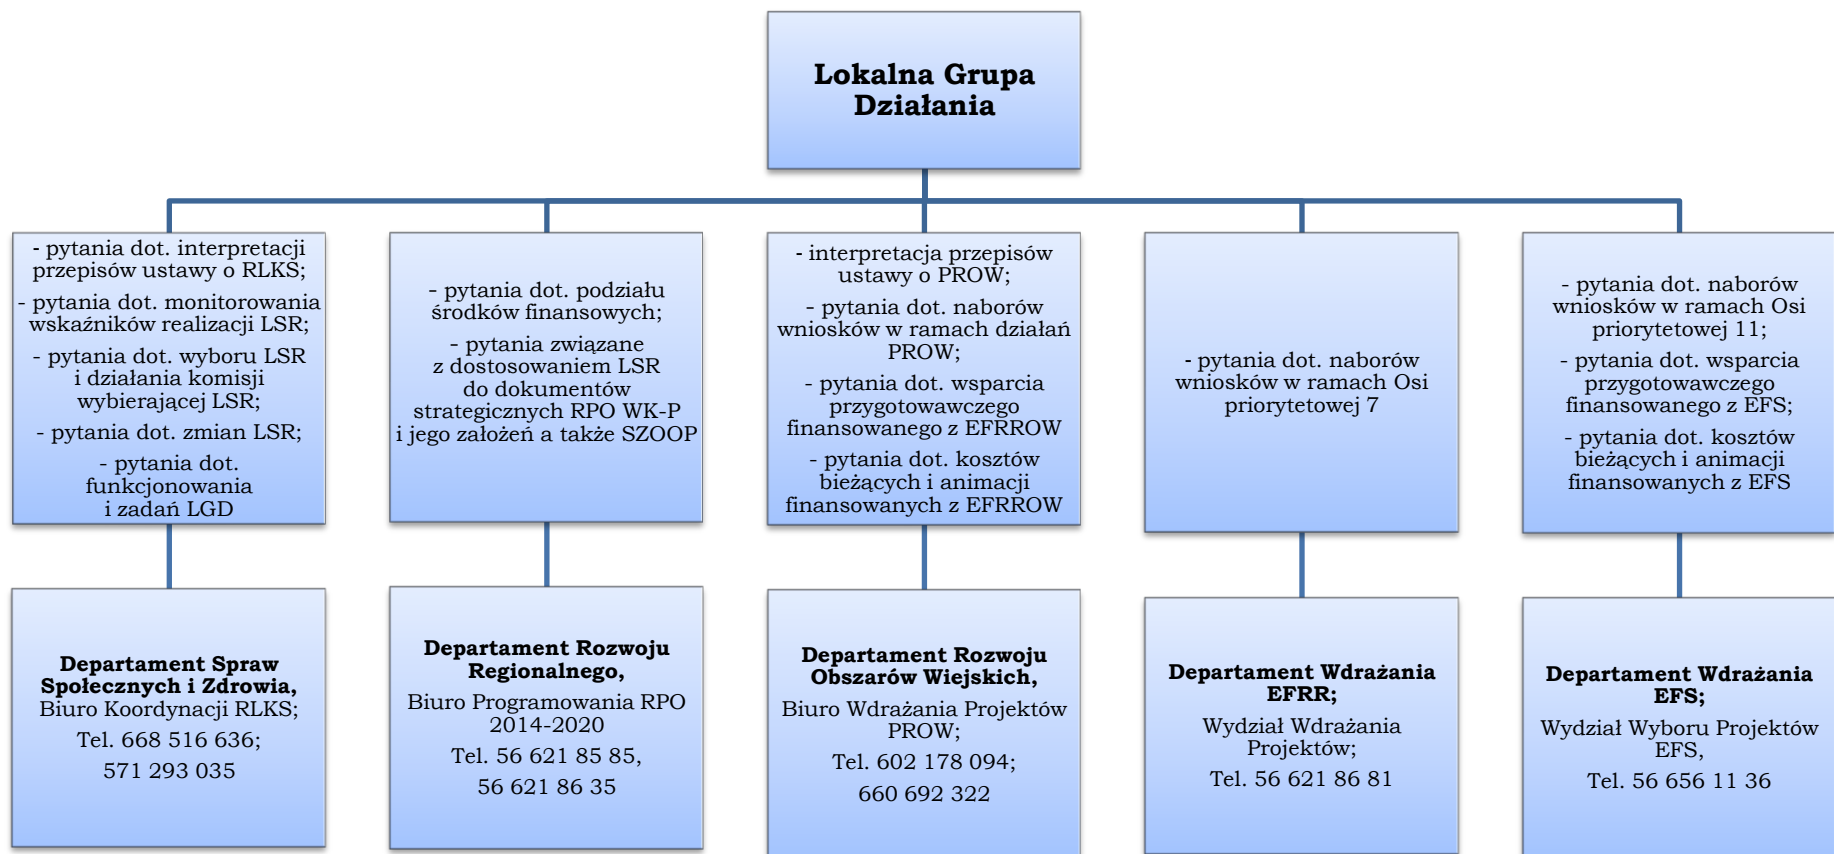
**Lokalna Grupa Działania**

- pytania dot. interpretacji przepisów ustawy o RLKS;
- pytania dot. monitorowania wskaźników realizacji LSR;
- pytania dot. wyboru LSR i działania komisji wybierającej LSR;
- pytania dot. zmian LSR;
- pytania dot. funkcjonowania i zadań LGD

- pytania dot. podziału środków finansowych;
- pytania związane z dostosowaniem LSR do dokumentów strategicznych RPO WK-P i jego założeń a także SZOOP

- interpretacja przepisów ustawy o PROW;
- pytania dot. naborów wniosków w ramach działań PROW;
- pytania dot. wsparcia przygotowawczego finansowanego z EFRROW
- pytania dot. kosztów bieżących i animacji finansowanych z EFRROW

- pytania dot. naborów wniosków w ramach Osi priorytetowej 7

- pytania dot. naborów wniosków w ramach Osi priorytetowej 11;
- pytania dot. wsparcia przygotowawczego finansowanego z EFS;
- pytania dot. kosztów bieżących i animacji finansowanych z EFS

**Departament Spraw Społecznych i Zdrowia,** Biuro Koordynacji RLKS;
Tel. 668 516 636;
571 293 035

**Departament Rozwoju Regionalnego,**
Biuro Programowania RPO 2014-2020
Tel. 56 621 85 85,
56 621 86 35

**Departament Rozwoju Obszarów Wiejskich,**
Biuro Wdrażania Projektów PROW;
Tel. 602 178 094;
660 692 322

**Departament Wdrażania EFRR;**
Wydział Wdrażania Projektów;
Tel. 56 621 86 81

**Departament Wdrażania EFS;**
Wydział Wyboru Projektów EFS,
Tel. 56 656 11 36